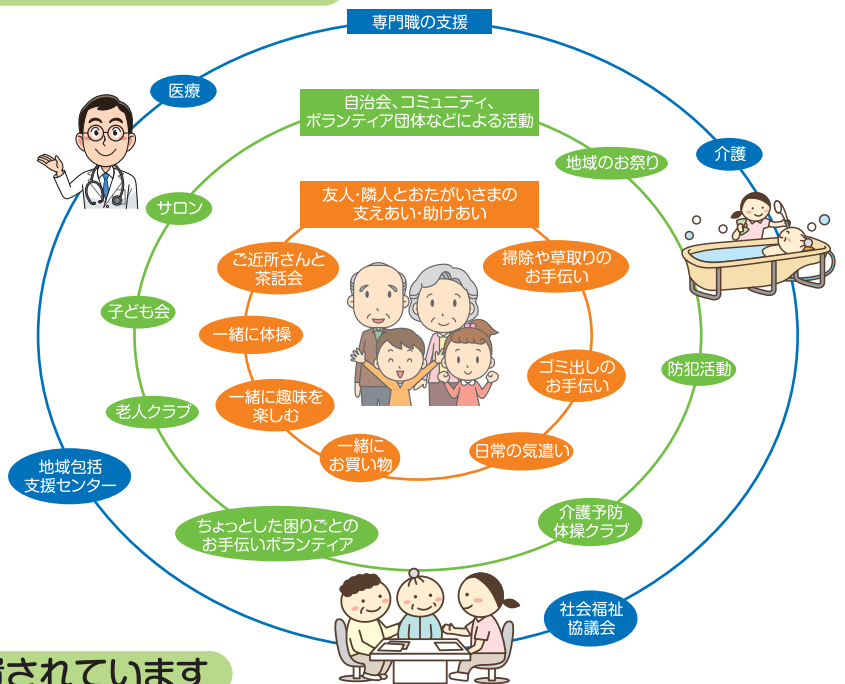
専門職の支援

医療

介護

自治会、コミュニティ、ボランティア団体などによる活動

地域のお祭り

サロン

友人・隣人とおたがいさまの支えあい・助けあい

ご近所さんと茶話会

掃除や草取りのお手伝い

子ども会

一緒に体操

ゴミ出しのお手伝い

防犯活動

老人クラブ

一緒に趣味を楽しむ

一緒にお買い物

日常の気遣い

地域包括支援センター

ちょっとした困りごとのお手伝いボランティア

介護予防体操クラブ

社会福祉協議会

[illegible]されています